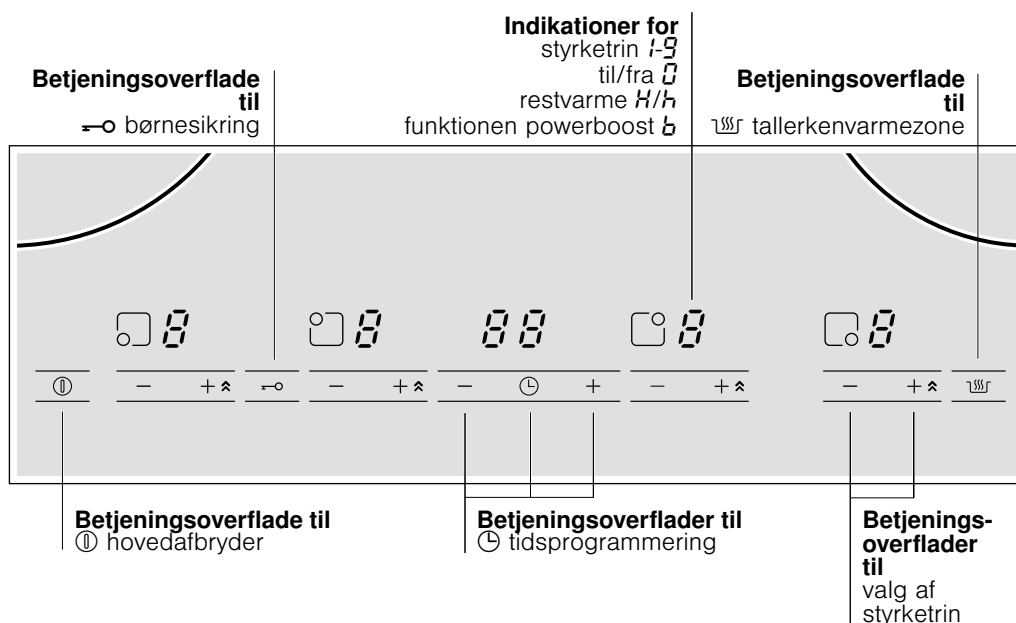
Indikationer for
styrketrin 1-9
til/fra 0
restvarme H/h
funktionen powerboost b

Betjeningsoverflade til
⊸ børnesikring

Betjeningsoverflade til
tallerkenvarmezone

8 8 88 8 8

① — + ⊸ — + — ◷ + — + — +

Betjeningsoverflade til
① hovedafbryder

Betjeningsoverflader til
◷ tidsprogrammering

Betjeningsoverflader til
valg af styrketrin